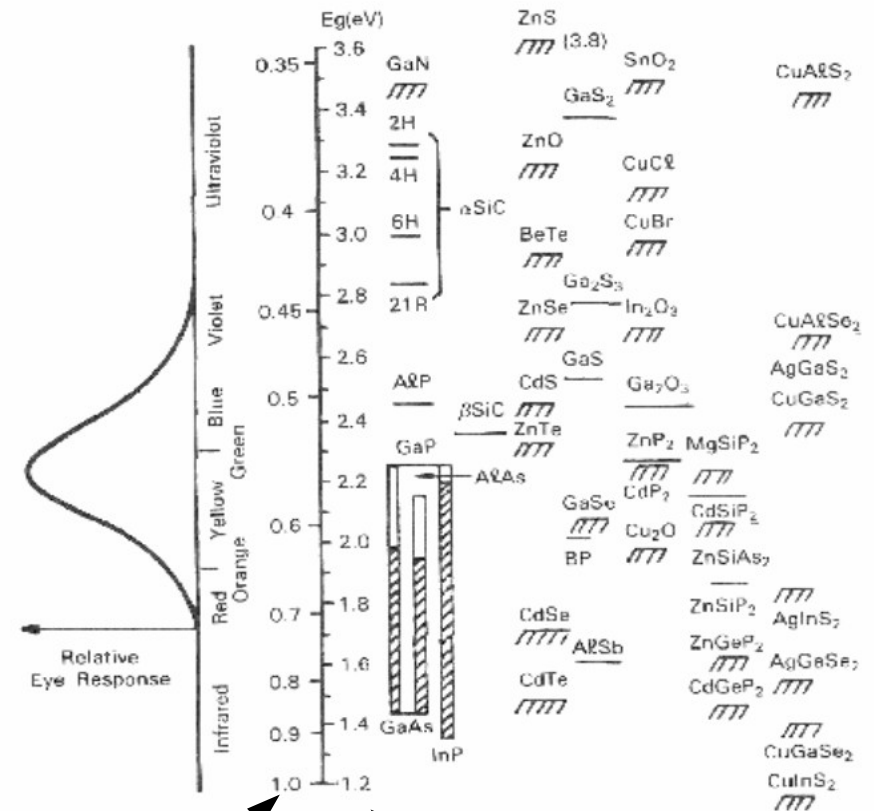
Eg(eV)

0.35 3.6
3.4
3.2
0.4 3.0
2.8
0.45
2.6
0.5
2.4
2.2
0.6
2.0
1.8
0.7
1.6
0.8
1.4
0.9
1.2
1.0

Ultraviolet
Violet
Blue
Green
Yellow
Orange
Red
Infrared

Relative Eye Response

GaN
2H
4H
6H
21R
αSiC
AℓP
βSiC
GaP
AℓAs
GaAs
InP

ZnS (3.8)
SnO$_2$
GaS$_2$
ZnO
CuCℓ
CuBr
BeTe
Ga$_2$S$_3$
ZnSe
In$_2$O$_3$
GaS
CdS
Ga$_2$O$_3$
ZnTe
ZnP$_2$
MgSiP$_2$
CdP$_2$
GaSe
CdSiP$_2$
Cu$_2$O
BP
ZnSiAs$_2$
ZnSiP$_2$
CdSe
AℓSb
ZnGeP$_2$
CdTe
CdGeP$_2$

CuAℓS$_2$
CuAℓSe$_2$
AgGaS$_2$
CuGaS$_2$
AgInS$_2$
AgGaSe$_2$
CuGaSe$_2$
CuInS$_2$